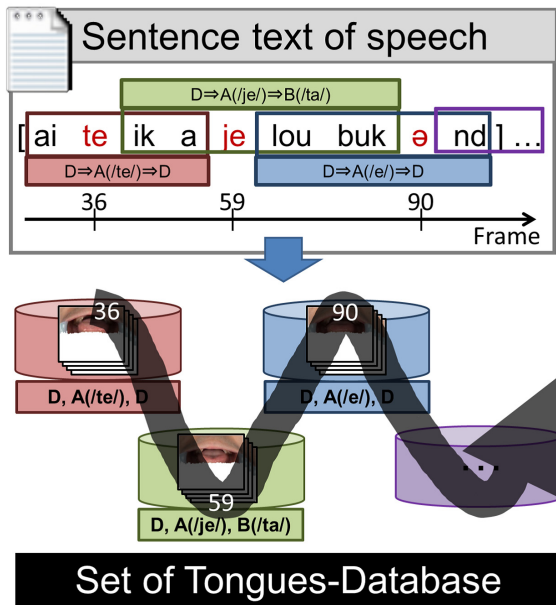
Sentence text of speech

D⇒A(/je/)⇒B(/ta/)

[ ai te ik a je lou buk ə nd ] …

D⇒A(/te/)⇒D

D⇒A(/e/)⇒D

36

59

90

Frame

36

90

D, A(/te/), D

D, A(/e/), D

…

59

D, A(/je/), B(/ta/)

Set of Tongues-Database